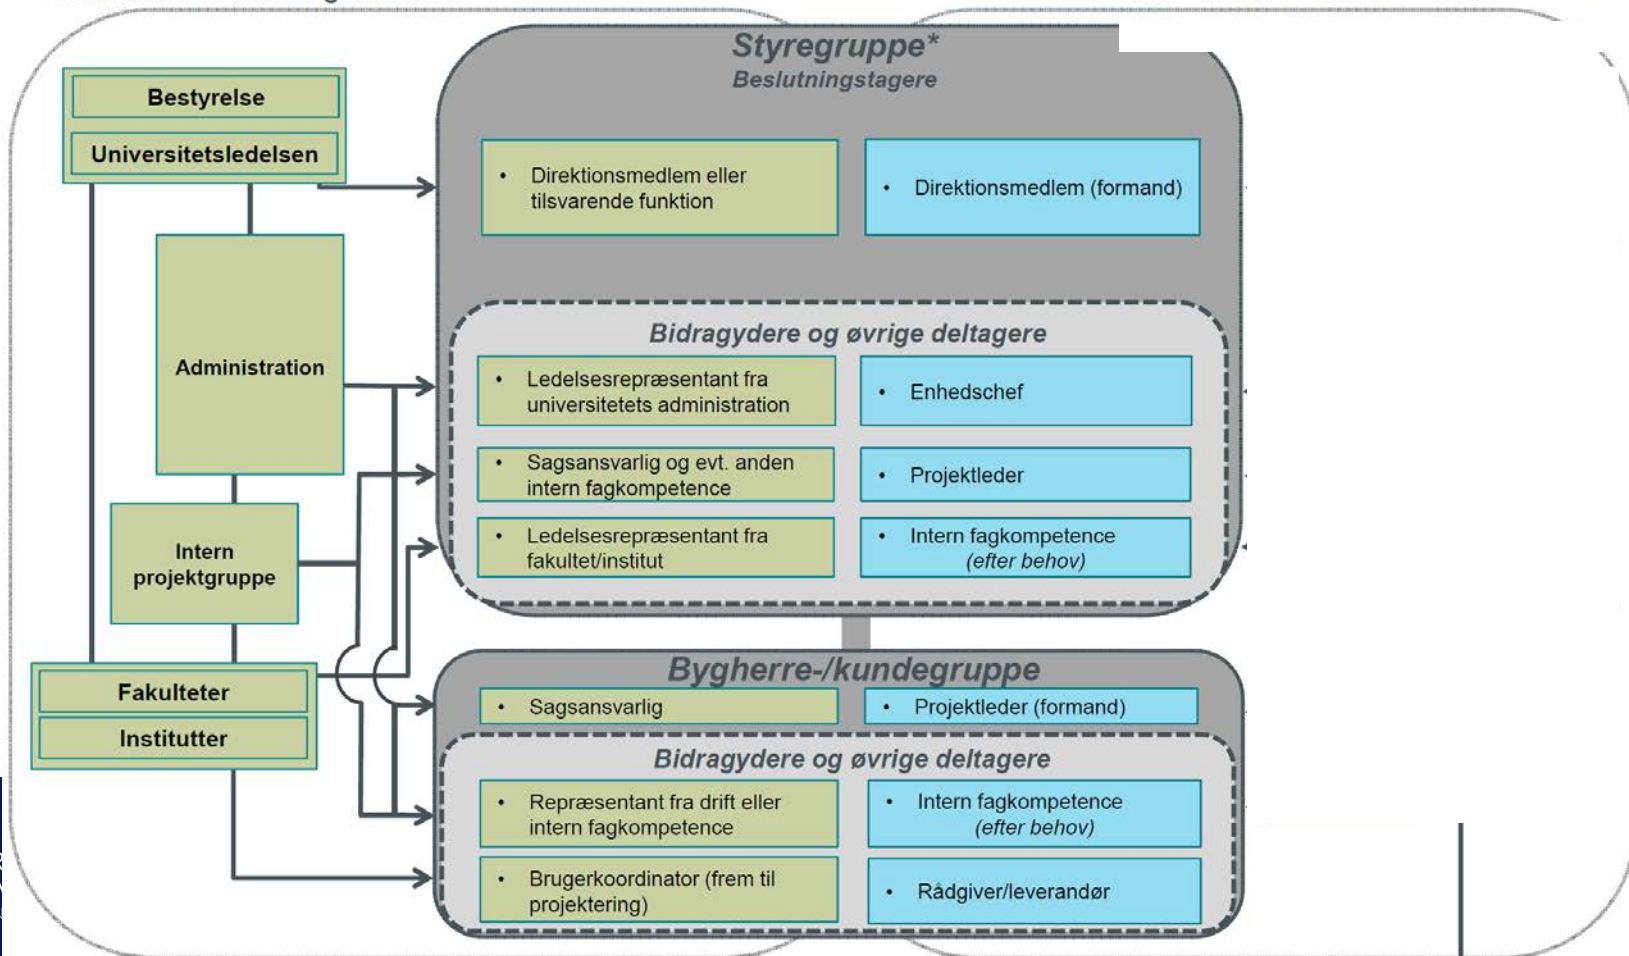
Bestyrelse

Universitetsledelsen

Administration

Intern projektgruppe

Fakulteter

Institutter

Styregruppe*
Beslutningstagere

• Direktionsmedlem eller tilsvarende funktion

• Direktionsmedlem (formand)

Bidragydere og øvrige deltagere

• Ledelsesrepræsentant fra universitetets administration

• Enhedschef

• Sagsansvarlig og evt. anden intern fagkompetence

• Projektleder

• Ledelsesrepræsentant fra fakultet/institut

• Intern fagkompetence (efter behov)

Bygherre-/kundegruppe

• Sagsansvarlig

• Projektleder (formand)

Bidragydere og øvrige deltagere

• Repræsentant fra drift eller intern fagkompetence

• Intern fagkompetence (efter behov)

• Brugerkoordinator (frem til projektering)

• Rådgiver/leverandør